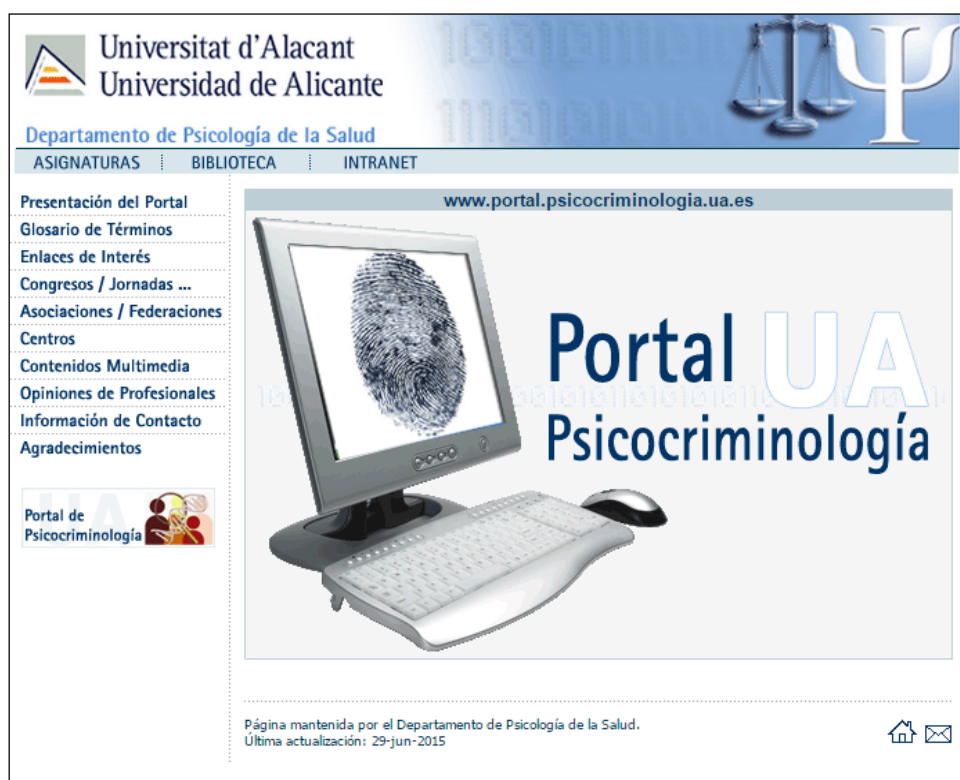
Universitat d'Alacant
Universidad de Alicante

Departamento de Psicología de la Salud

ASIGNATURAS | BIBLIOTECA | INTRANET

Presentación del Portal
Glosario de Términos
Enlaces de Interés
Congresos / Jornadas ...
Asociaciones / Federaciones
Centros
Contenidos Multimedia
Opiniones de Profesionales
Información de Contacto
Agradecimientos

Portal de Psicocriminología

www.portal.psicocriminologia.ua.es

Portal UA
Psicocriminología

Página mantenida por el Departamento de Psicología de la Salud.
Última actualización: 29-jun-2015